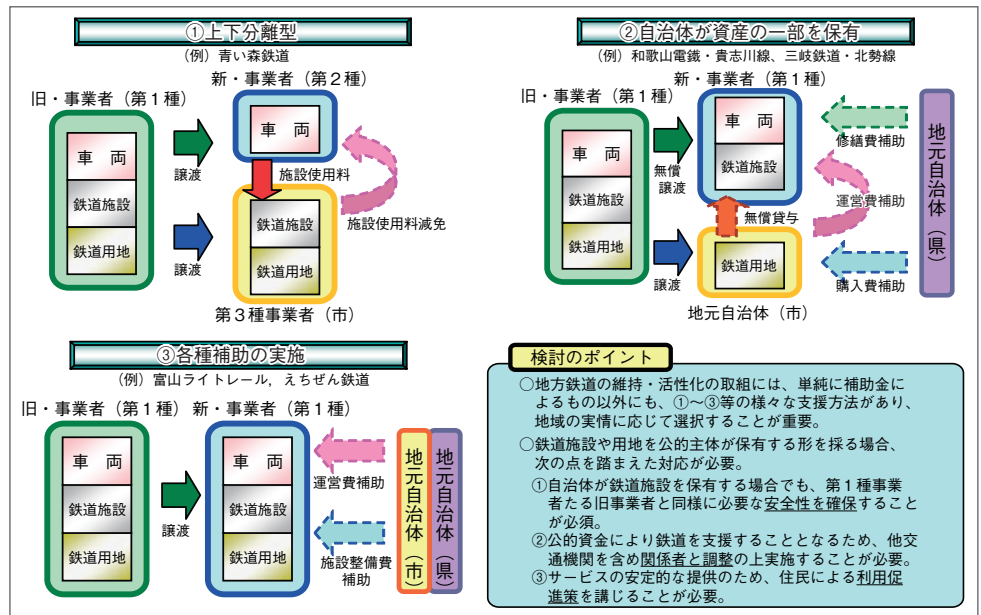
①上下分離型
（例）青い森鉄道
新・事業者（第２種）
旧・事業者（第１種）
車　両
鉄道施設
鉄道用地
譲渡
譲渡
車　両
施設使用料
鉄道施設
鉄道用地
施設使用料減免
第３種事業者（市）

②自治体が資産の一部を保有
（例）和歌山電鐵・貴志川線、三岐鉄道・北勢線
新・事業者（第１種）
旧・事業者（第１種）
車　両
鉄道施設
鉄道用地
無償譲渡
譲渡
車　両
鉄道施設
無償貸与
鉄道用地
地元自治体（市）
修繕費補助
運営費補助
購入費補助
地元自治体（県）

③各種補助の実施
（例）富山ライトレール，えちぜん鉄道
旧・事業者（第１種）　新・事業者（第１種）
車　両
鉄道施設
鉄道用地
譲渡
車　両
鉄道施設
鉄道用地
運営費補助
施設整備費補助
地元自治体（市）
地元自治体（県）

検討のポイント
○地方鉄道の維持・活性化の取組には、単純に補助金によるもの以外にも、①～③等の様々な支援方法があり、地域の実情に応じて選択することが重要。
○鉄道施設や用地を公的主体が保有する形を採る場合、次の点を踏まえた対応が必要。
①自治体が鉄道施設を保有する場合でも、第１種事業者たる旧事業者と同様に必要な安全性を確保することが必須。
②公的資金により鉄道を支援することとなるため、他交通機関を含め関係者と調整の上実施することが必要。
③サービスの安定的な提供のため、住民による利用促進策を講じることが必要。